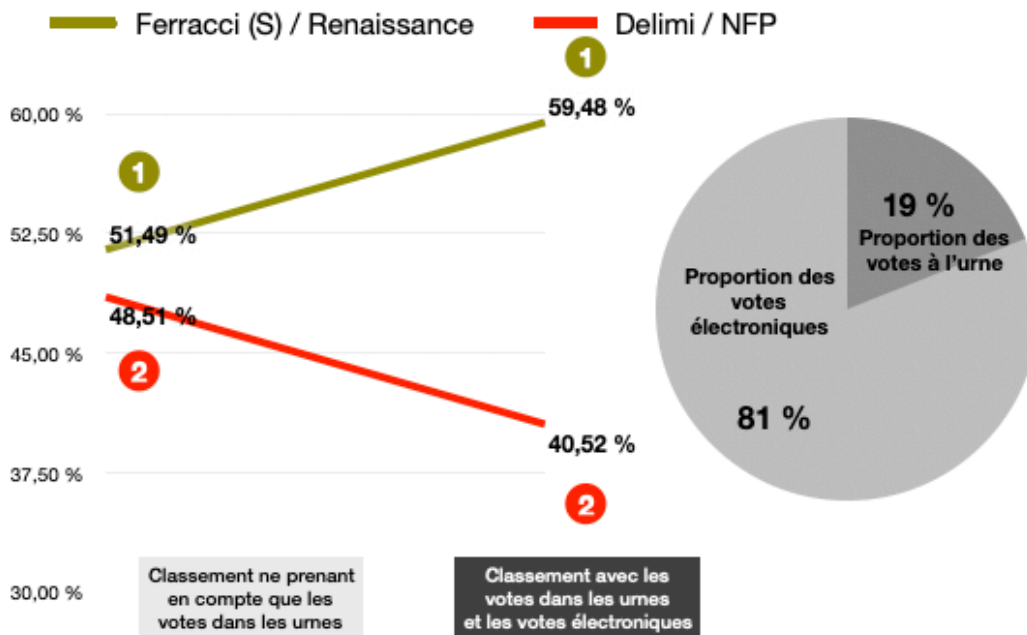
Ferracci (S) / Renaissance
Delimi / NFP

60,00 %
52,50 %
45,00 %
37,50 %
30,00 %

1
51,49 %
48,51 %
2

1
59,48 %
40,52 %
2

Classement ne prenant en compte que les votes dans les urnes

Classement avec les votes dans les urnes et les votes électroniques

19 %
Proportion des votes à l'urne

Proportion des votes électroniques

81 %